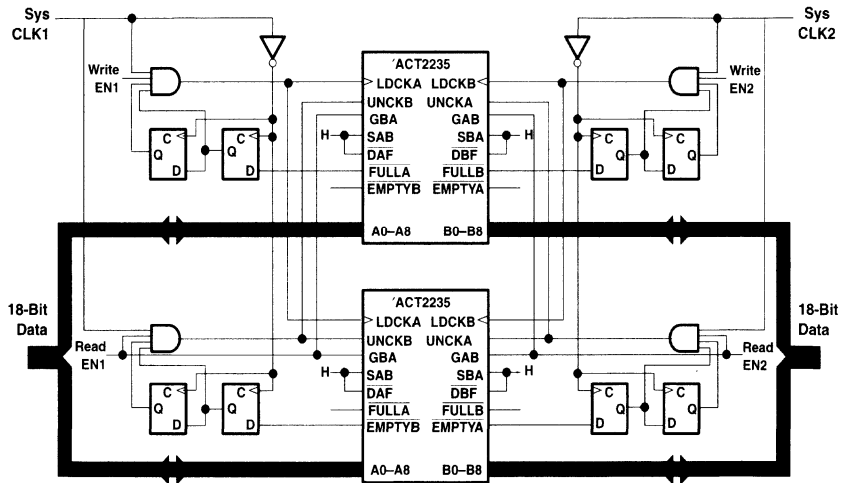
Sys CLK1

Sys CLK2

Write EN1

Write EN2

'ACT2235

LDCKA LDCKB
UNCKB UNCKA
GBA GAB
H SAB SBA H
$\overline{DAF}$ $\overline{DBF}$
$\overline{FULLA}$ $\overline{FULLB}$
$\overline{EMPTYB}$ $\overline{EMPTYA}$

A0–A8 B0–B8

C Q D

C Q D

C Q D

C Q D

18-Bit Data

18-Bit Data

Read EN1

Read EN2

'ACT2235

LDCKA LDCKB
UNCKB UNCKA
GBA GAB
H SAB SBA H
$\overline{DAF}$ $\overline{DBF}$
$\overline{FULLA}$ $\overline{FULLB}$
EMPTYB EMPTYA

C Q D

C Q D

C Q D

C Q D

A0–A8 B0–B8